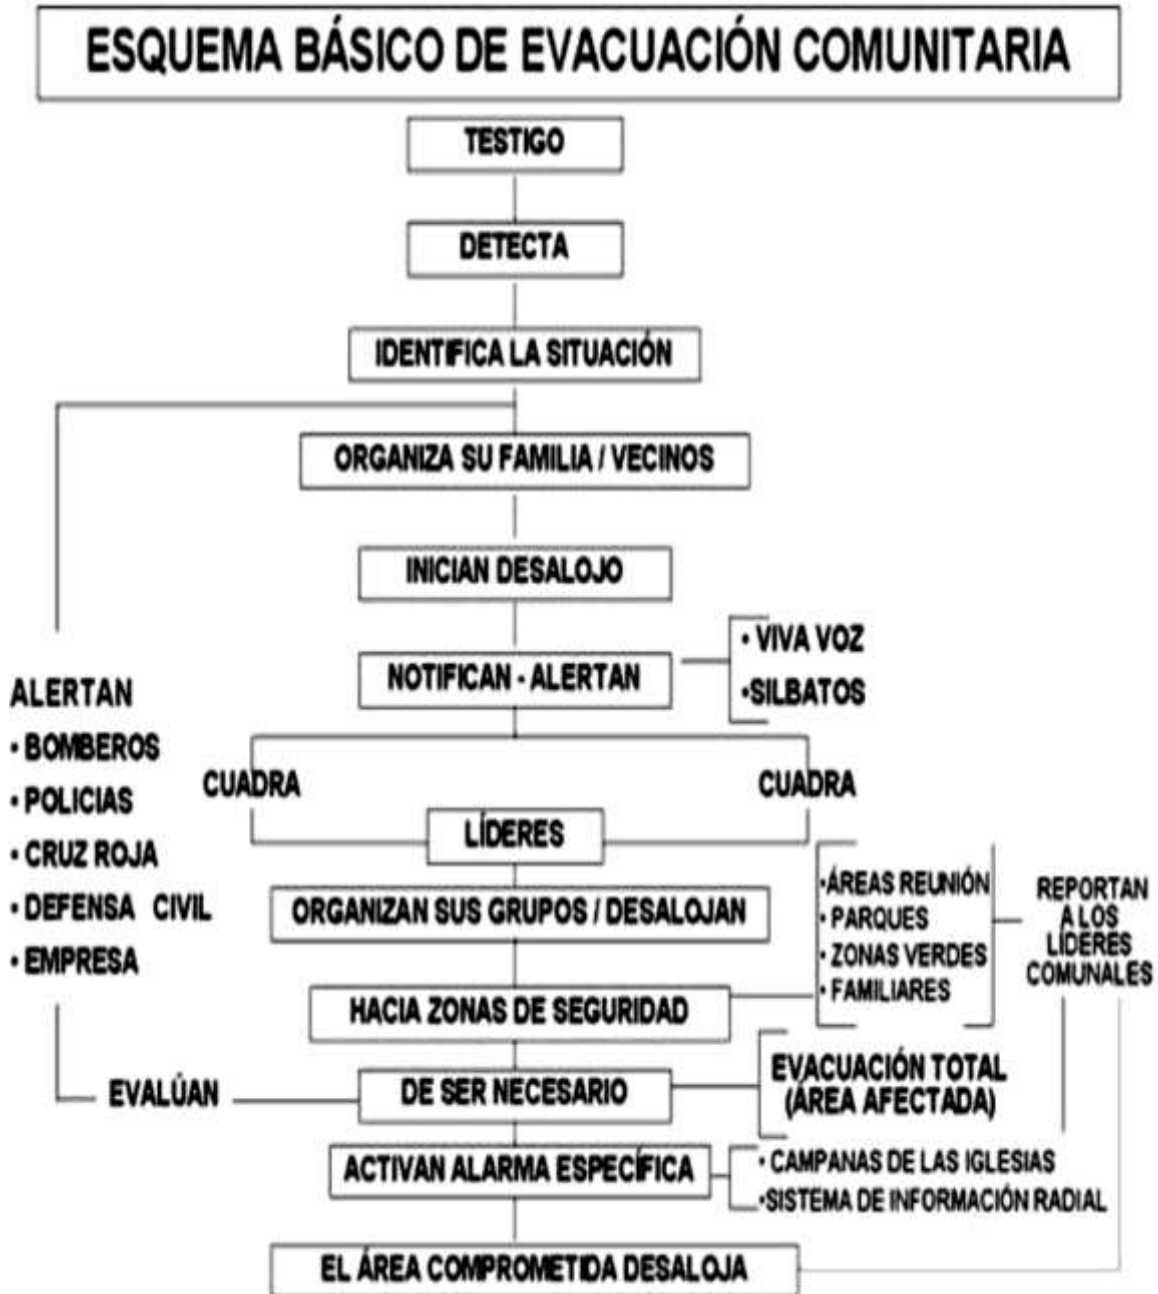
ESQUEMA BÁSICO DE EVACUACIÓN COMUNITARIA

TESTIGO

DETECTA

IDENTIFICA LA SITUACIÓN

ORGANIZA SU FAMILIA / VECINOS

INICIAN DESALOJO

NOTIFICAN - ALERTAN

• VIVA VOZ
•SILBATOS

ALERTAN
• BOMBEROS
• POLICIAS
• CRUZ ROJA
• DEFENSA CIVIL
• EMPRESA

CUADRA

CUADRA

LÍDERES

ORGANIZAN SUS GRUPOS / DESALOJAN

•ÁREAS REUNIÓN
• PARQUES
• ZONAS VERDES
• FAMILIARES

REPORTAN A LOS LÍDERES COMUNALES

HACIA ZONAS DE SEGURIDAD

EVALÚAN

DE SER NECESARIO

EVACUACIÓN TOTAL (ÁREA AFECTADA)

ACTIVAN ALARMA ESPECÍFICA

• CAMPANAS DE LAS IGLESIAS
•SISTEMA DE INFORMACIÓN RADIAL

EL ÁREA COMPROMETIDA DESALOJA